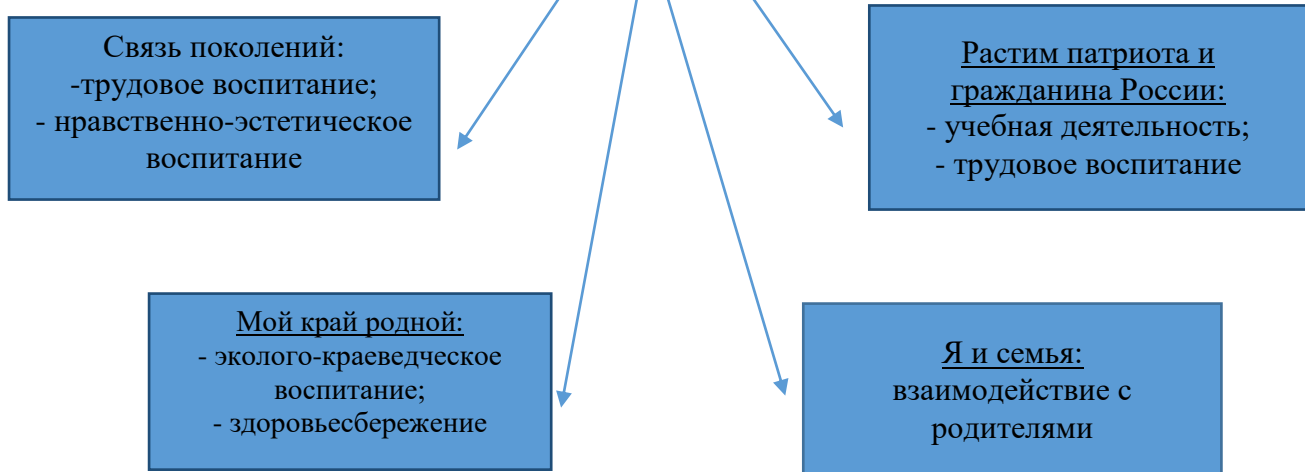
Связь поколений:
-трудовое воспитание;
- нравственно-эстетическое воспитание

Растим патриота и гражданина России:
- учебная деятельность;
- трудовое воспитание

Мой край родной:
- эколого-краеведческое воспитание;
- здоровьесбережение

Я и семья:
взаимодействие с родителями